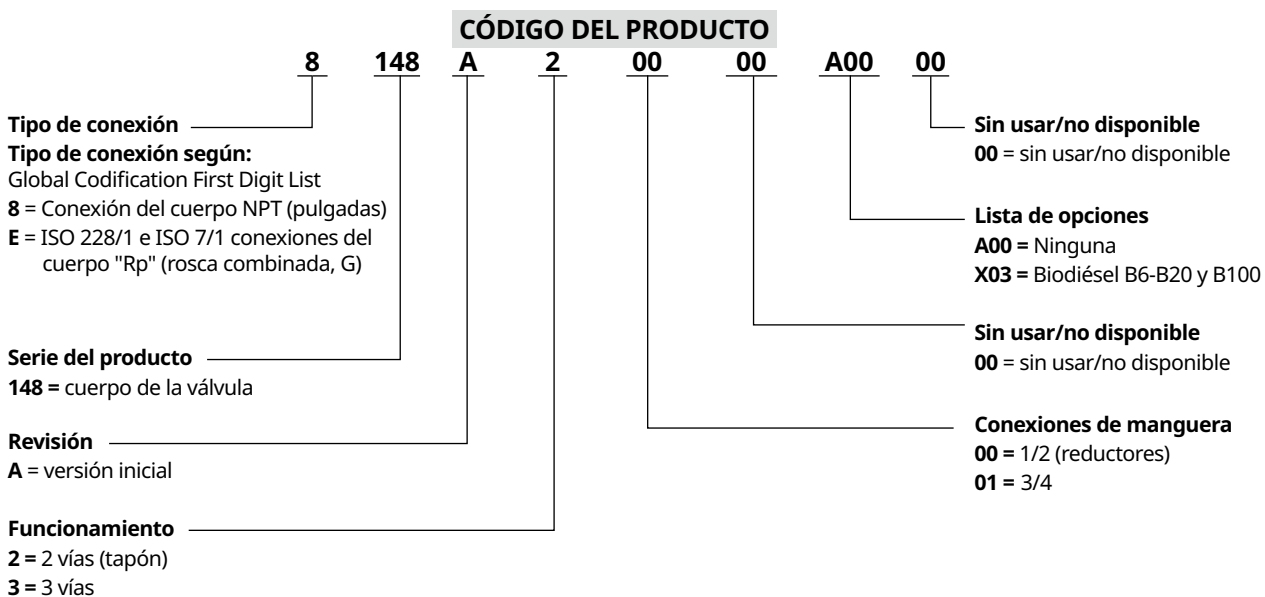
CÓDIGO DEL PRODUCTO

8 148 A 2 00 00 A00 00

Tipo de conexión
Tipo de conexión según:
Global Codification First Digit List
8 = Conexión del cuerpo NPT (pulgadas)
E = ISO 228/1 e ISO 7/1 conexiones del cuerpo "Rp" (rosca combinada, G)

Serie del producto
148 = cuerpo de la válvula

Revisión
A = versión inicial

Funcionamiento
2 = 2 vías (tapón)
3 = 3 vías

Sin usar/no disponible
00 = sin usar/no disponible

Lista de opciones
A00 = Ninguna
X03 = Biodiésel B6-B20 y B100

Sin usar/no disponible
00 = sin usar/no disponible

Conexiones de manguera
00 = 1/2 (reductores)
01 = 3/4